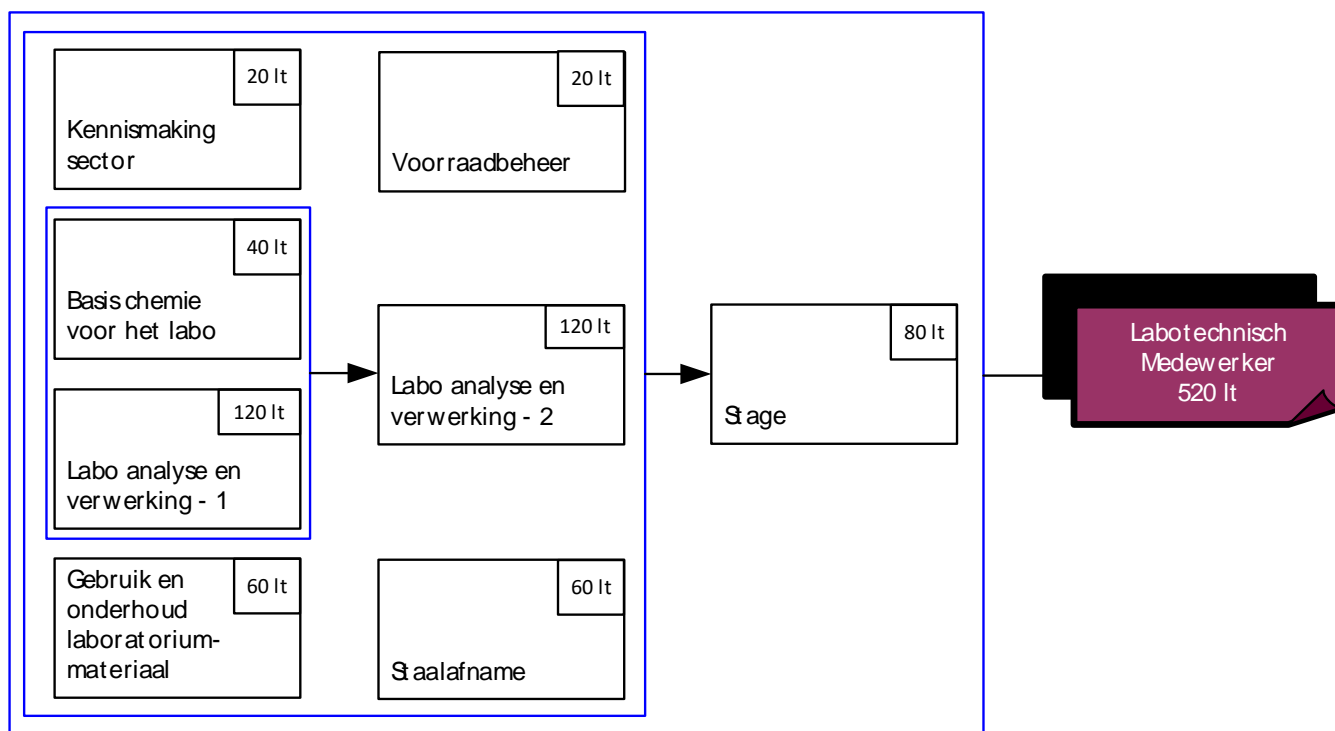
20 lt
Kennismaking sector

20 lt
Voorraadbeheer

40 lt
Basis chemie voor het labo

120 lt
Labo analyse en verwerking - 1

120 lt
Labo analyse en verwerking - 2

80 lt
Stage

Labotechnisch Medewerker 520 lt

60 lt
Gebruik en onderhoud laboratoriummateriaal

60 lt
Staalafname